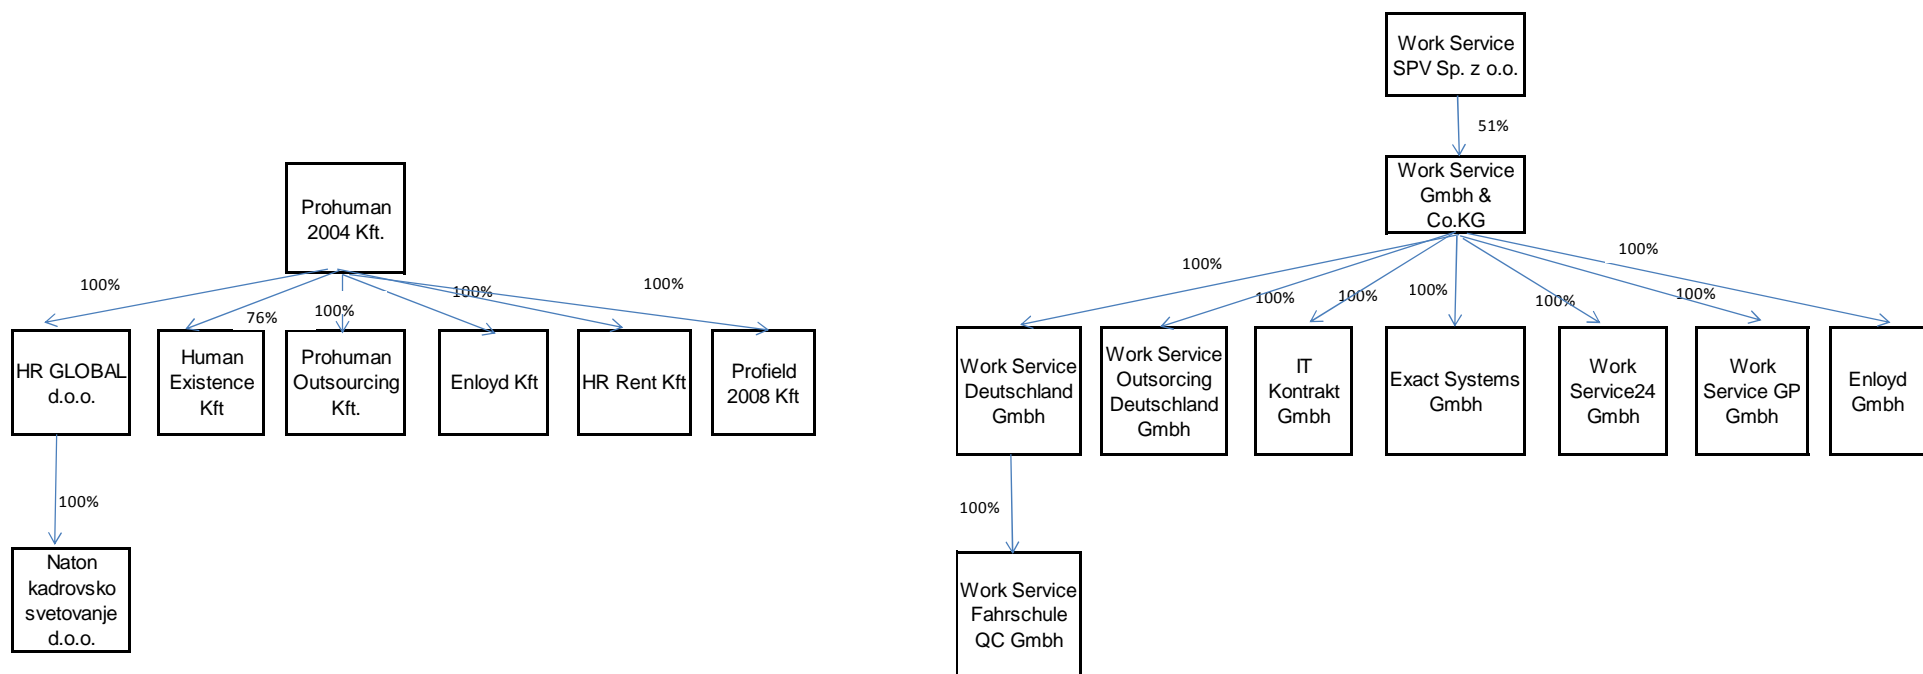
Prohuman 2004 Kft.

100%
76%
100%
100%
100%

HR GLOBAL d.o.o.

Human Existence Kft

Prohuman Outsourcing Kft.

Enloyd Kft

HR Rent Kft

Profield 2008 Kft

100%

Naton kadrovsko svetovanje d.o.o.

Work Service SPV Sp. z o.o.

51%

Work Service Gmbh & Co.KG

100%
100%
100%
100%
100%
100%
100%
100%

Work Service Deutschland Gmbh

Work Service Outsorcing Deutschland Gmbh

IT Kontrakt Gmbh

Exact Systems Gmbh

Work Service24 Gmbh

Work Service GP Gmbh

Enloyd Gmbh

100%

Work Service Fahrschule QC Gmbh